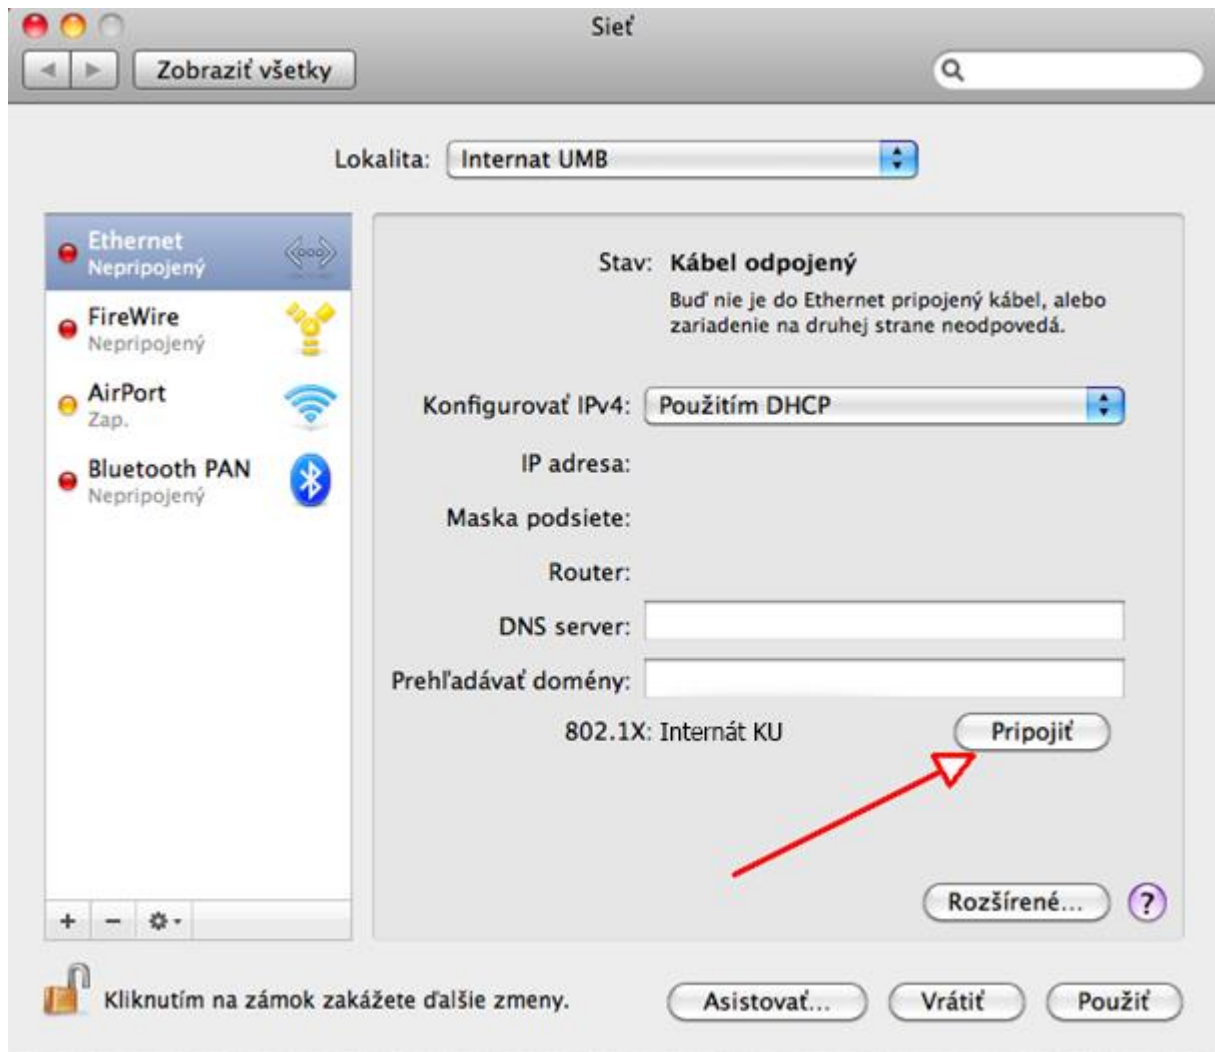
Sieť

Zobraziť všetky

Lokalita: Internat UMB

Ethernet
Nepripojený

FireWire
Nepripojený

AirPort
Zap.

Bluetooth PAN
Nepripojený

Stav: Kábel odpojený

Buď nie je do Ethernet pripojený kábel, alebo zariadenie na druhej strane neodpovedá.

Konfigurovať IPv4: Použitím DHCP

IP adresa:

Maska podsiete:

Router:

DNS server:

Prehľadávať domény:

802.1X: Internát KU

Pripojiť

Rozšírené...

?

+ − ⚙

Kliknutím na zámok zakážete ďalšie zmeny.

Asistovať...

Vrátiť

Použiť